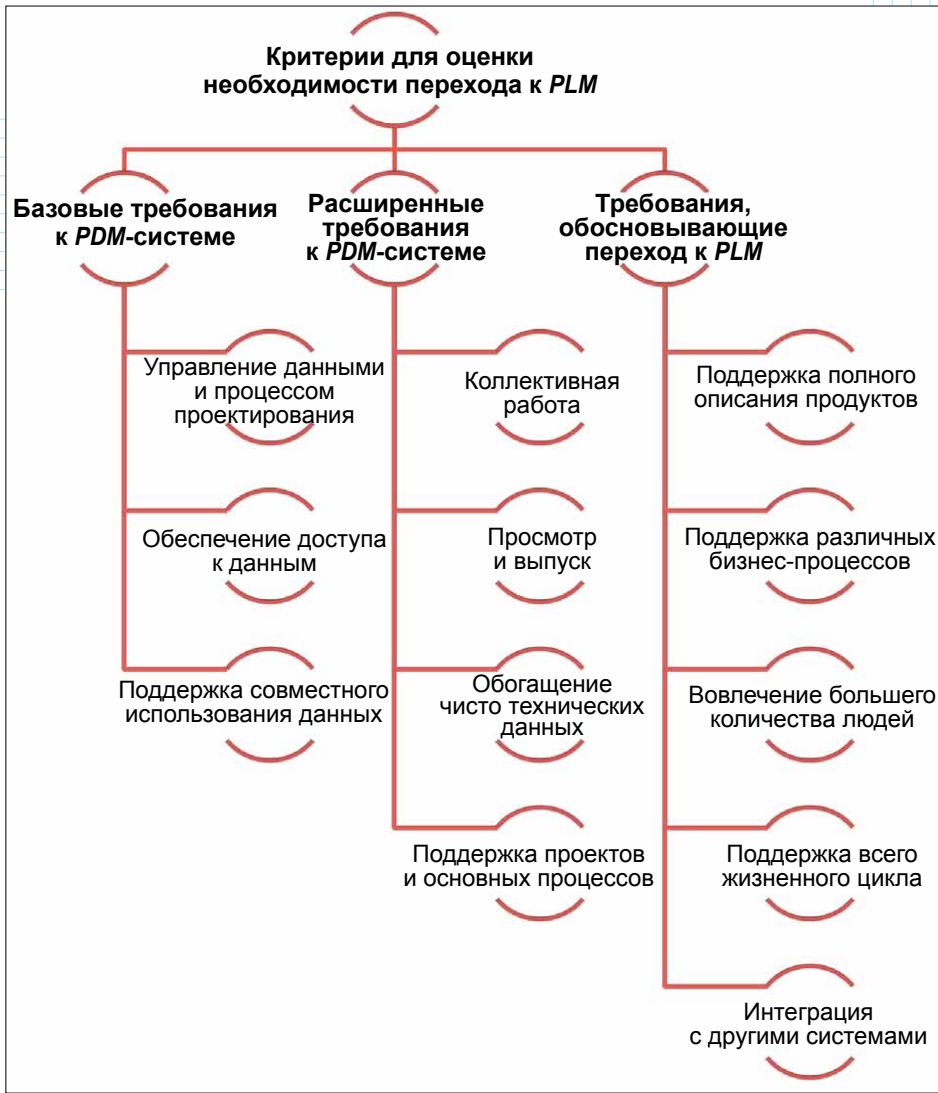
Критерии для оценки необходимости перехода к *PLM*

Базовые требования к *PDM*-системе

Управление данными и процессом проектирования

Обеспечение доступа к данным

Поддержка совместного использования данных

Расширенные требования к *PDM*-системе

Коллективная работа

Просмотр и выпуск

Обогащение чисто технических данных

Поддержка проектов и основных процессов

Требования, обосновывающие переход к *PLM*

Поддержка полного описания продуктов

Поддержка различных бизнес-процессов

Вовлечение большего количества людей

Поддержка всего жизненного цикла

Интеграция с другими системами